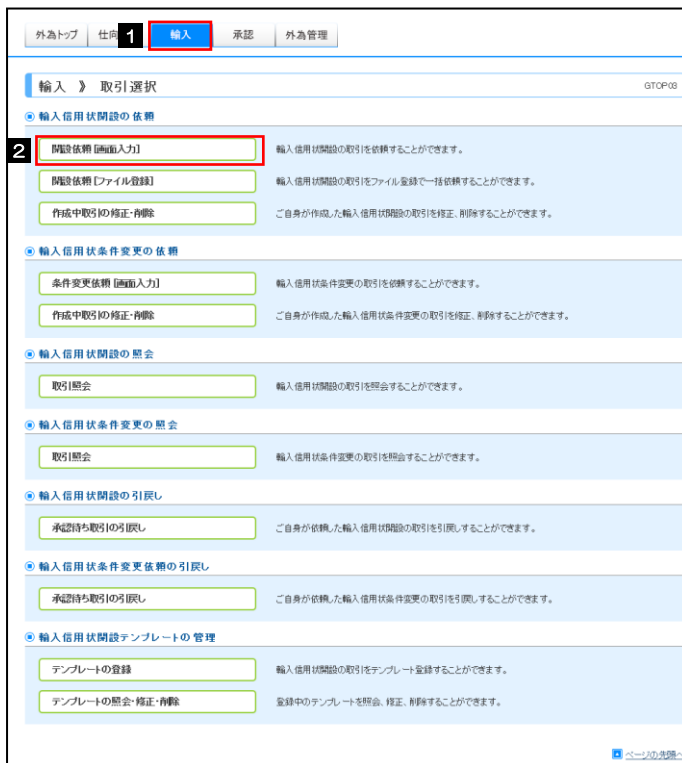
外為トップ　仕向　1　輸入　承認　外為管理

輸入 》 取引選択　GTOP03

輸入信用状開設の依頼

2　開設依頼［画面入力］　輸入信用状開設の取引を依頼することができます。

開設依頼［ファイル登録］　輸入信用状開設の取引をファイル登録で一括依頼することができます。

作成中取引の修正・削除　ご自身が作成した輸入信用状開設の取引を修正、削除することができます。

輸入信用状条件変更の依頼

条件変更依頼［画面入力］　輸入信用状条件変更の取引を依頼することができます。

作成中取引の修正・削除　ご自身が作成した輸入信用状条件変更の取引を修正、削除することができます。

輸入信用状開設の照会

取引照会　輸入信用状開設の取引を照会することができます。

輸入信用状条件変更の照会

取引照会　輸入信用状条件変更の取引を照会することができます。

輸入信用状開設の引戻し

承認待ち取引の引戻し　ご自身が依頼した輸入信用状開設の取引を引戻しすることができます。

輸入信用状条件変更依頼の引戻し

承認待ち取引の引戻し　ご自身が依頼した輸入信用状条件変更の取引を引戻しすることができます。

輸入信用状開設テンプレートの管理

テンプレートの登録　輸入信用状開設の取引をテンプレート登録することができます。

テンプレートの照会・修正・削除　登録中のテンプレートを照会、修正、削除することができます。

ページの先頭へ